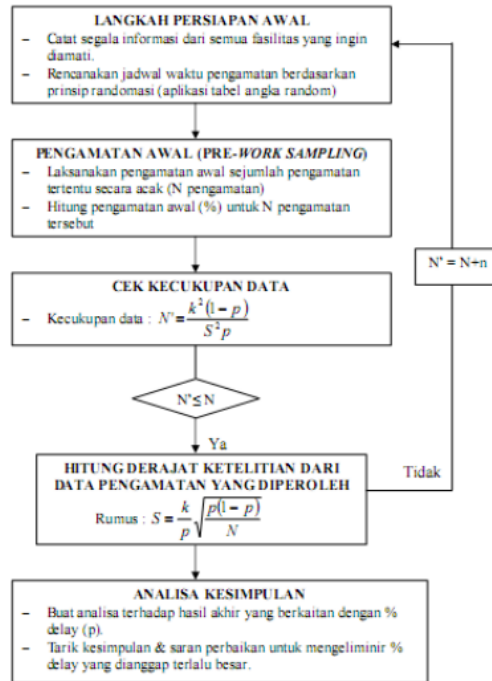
LANGKAH PERSIAPAN AWAL

– Catat segala informasi dari semua fasilitas yang ingin diamati.
– Rencanakan jadwal waktu pengamatan berdasarkan prinsip randomasi (aplikasi tabel angka random)

PENGAMATAN AWAL (PRE-WORK SAMPLING)

– Laksanakan pengamatan awal sejumlah pengamatan tertentu secara acak (N pengamatan)
– Hitung pengamatan awal (%) untuk N pengamatan tersebut

N' = N+n

CEK KECUKUPAN DATA

– Kecukupan data : $N' = \frac{k^2(1-p)}{S^2 p}$

N' ≤ N

Ya

Tidak

HITUNG DERAJAT KETELITIAN DARI DATA PENGAMATAN YANG DIPEROLEH

Rumus : $S = \frac{k}{p}\sqrt{\frac{p(1-p)}{N}}$

ANALISA KESIMPULAN

– Buat analisa terhadap hasil akhir yang berkaitan dengan % delay (p).
– Tarik kesimpulan & saran perbaikan untuk mengeliminir % delay yang dianggap terlalu besar.